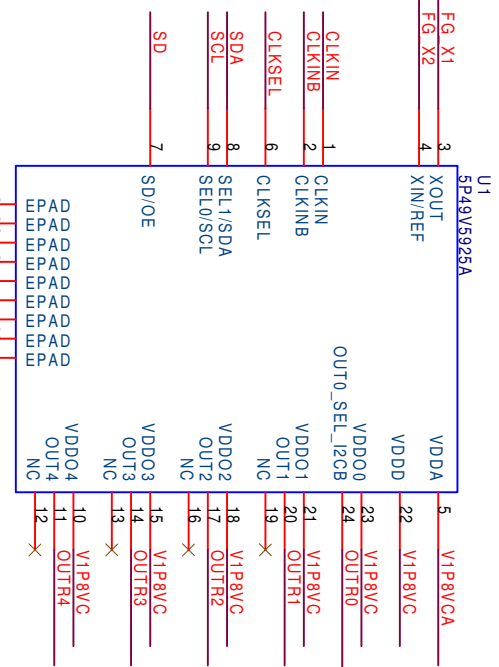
U1
5P49V5925A

FG_X1
FG_X2
CLKIN
CLKINB
CLKSEL
SDA
SCL
SD

3
4
1
2
6
8
9
7

XOUT
XIN/REF
CLKIN
CLKINB
CLKSEL
SEL1/SDA
SEL0/SCL
SD/OE

EPAD
EPAD
EPAD
EPAD
EPAD
EPAD
EPAD
EPAD
EPAD

VDDA
VDDD
VDDO0
OUT0_SEL_I2CB
VDDO1
OUT1
NC
VDDO2
OUT2
NC
VDDO3
OUT3
NC
VDDO4
OUT4
NC

5
22
23
24
21
20
19
18
17
16
15
14
13
10
11
12

V1P8VCA
V1P8VC
V1P8VC
OUTR0
V1P8VC
OUTR1
V1P8VC
OUTR2
V1P8VC
OUTR3
V1P8VC
OUTR4